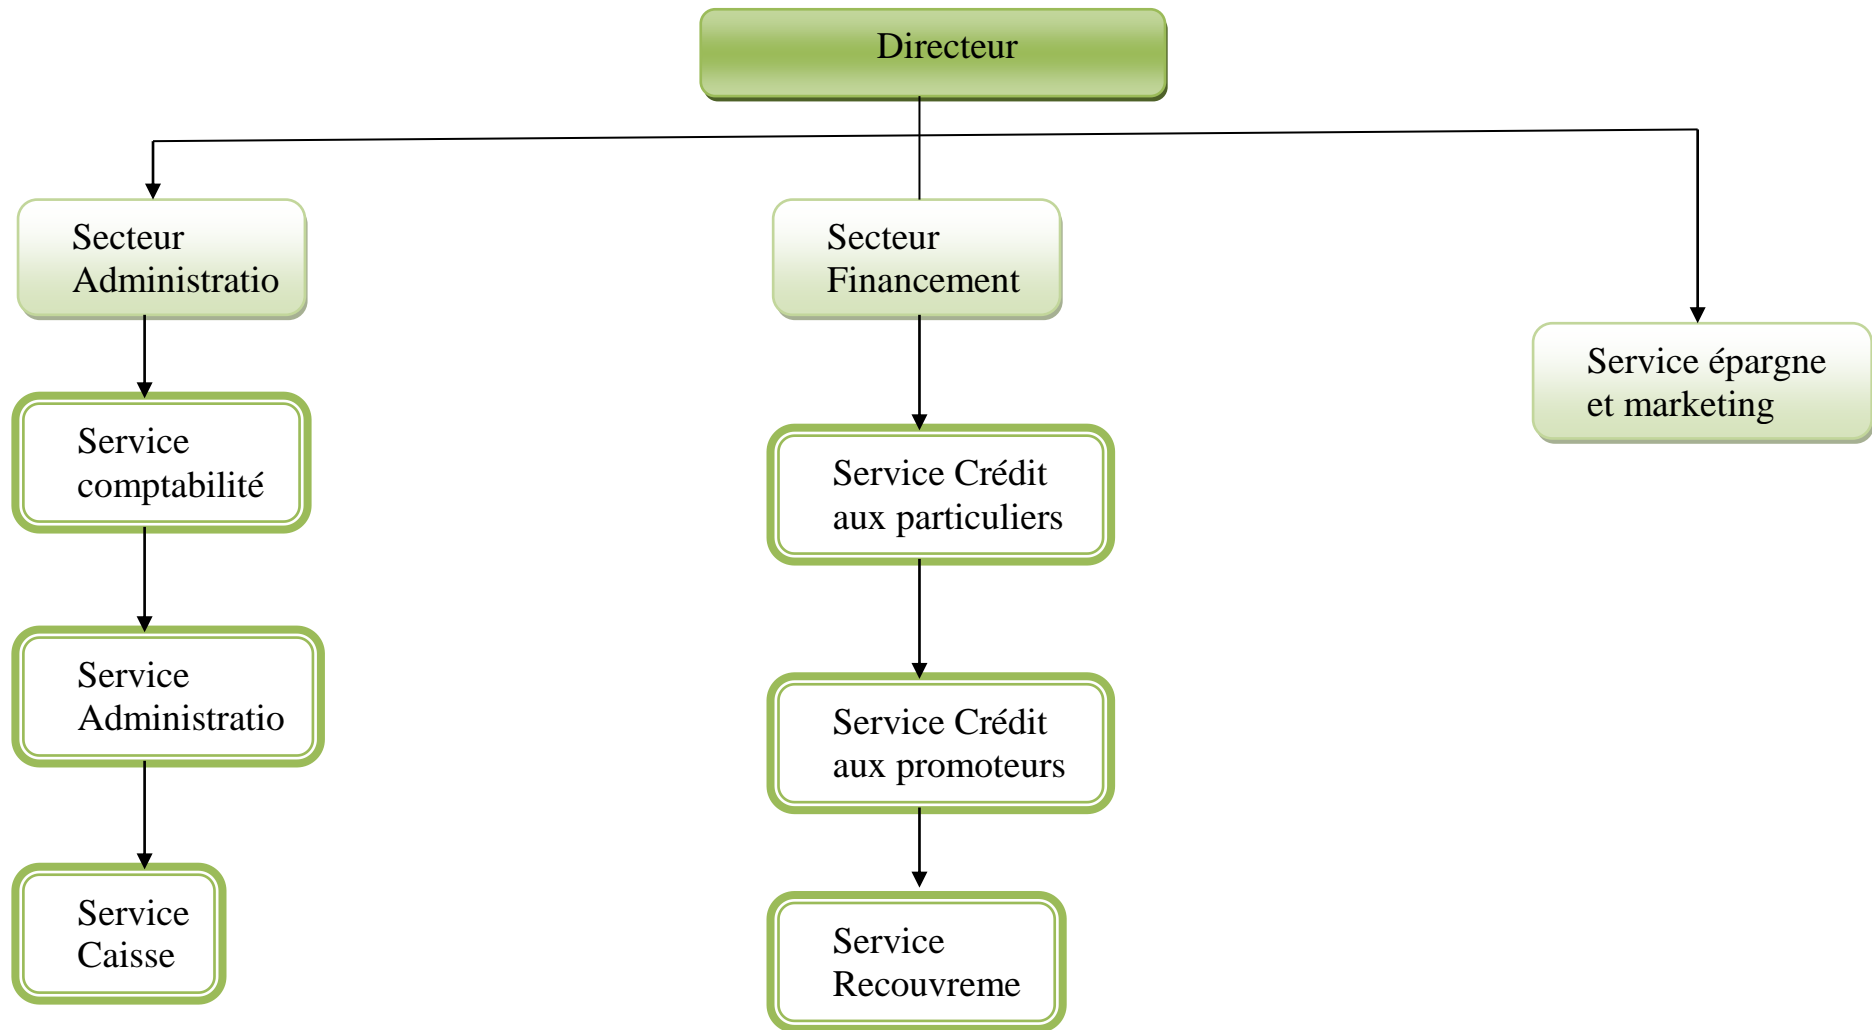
Directeur

Secteur Administratio

Service comptabilité

Service Administratio

Service Caisse

Secteur Financement

Service Crédit aux particuliers

Service Crédit aux promoteurs

Service Recouvreme

Service épargne et marketing